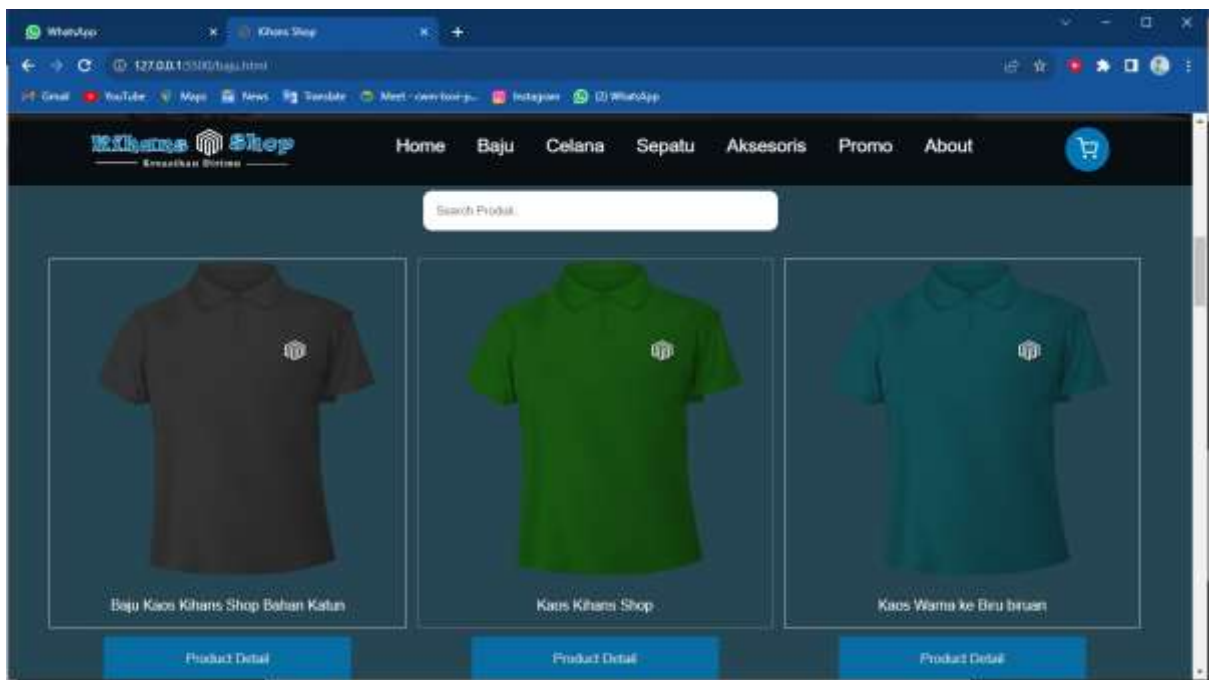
WhatsApp
Kihans Shop
127.0.0.1:5500/baju.html
Gmail YouTube Maps News Translate Meet - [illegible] Instagram (2) WhatsApp

Kihans Shop
Kreasikan Dirimu
Home Baju Celana Sepatu Aksesoris Promo About

Search Produk

Baju Kaos Kihans Shop Bahan Katun
Product Detail

Kaos Kihans Shop
Product Detail

Kaos Warna ke Biru biruan
Product Detail